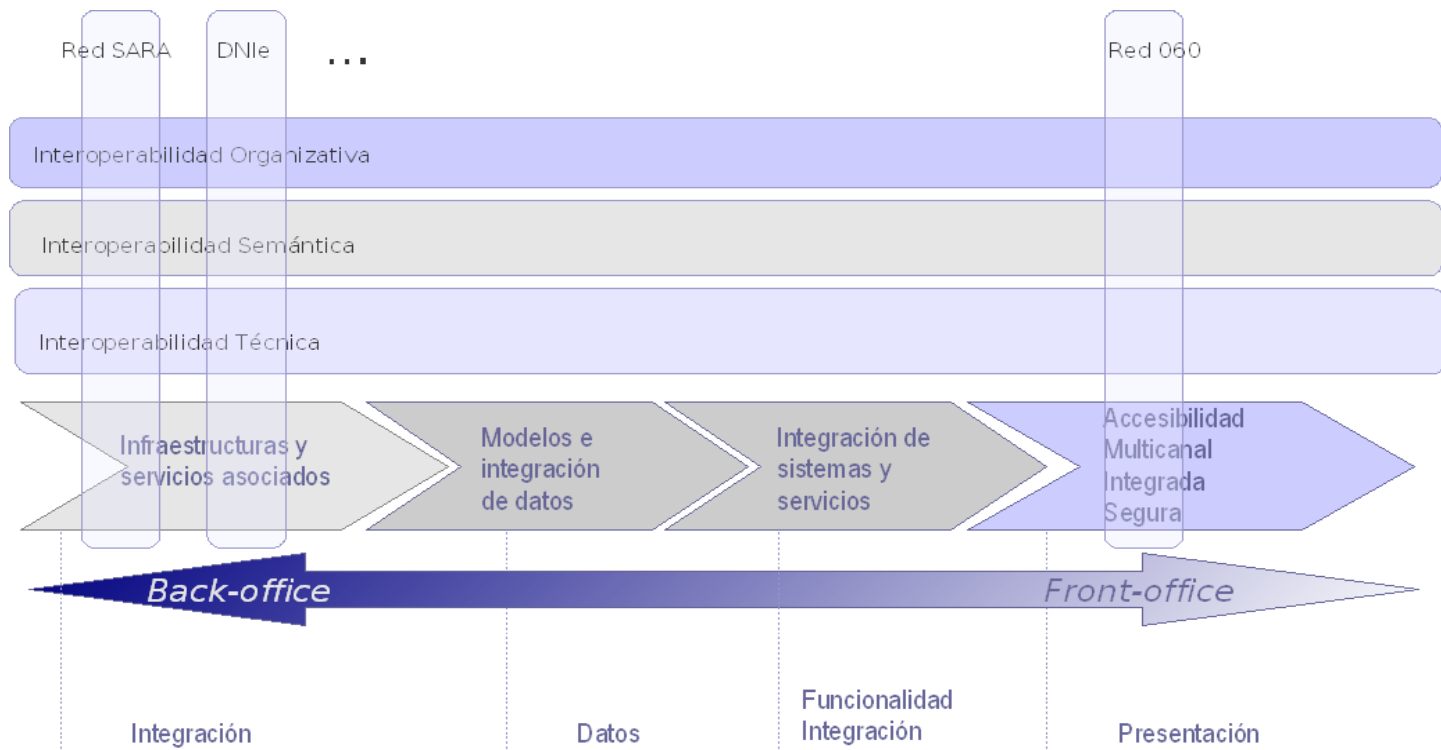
Red SARA

DNIe

...

Red 060

Interoperabilidad Organizativa

Interoperabilidad Semántica

Interoperabilidad Técnica

Infraestructuras y servicios asociados

Modelos e integración de datos

Integración de sistemas y servicios

Accesibilidad Multicanal Integrada Segura

Back-office

Front-office

Integración

Datos

Funcionalidad Integración

Presentación